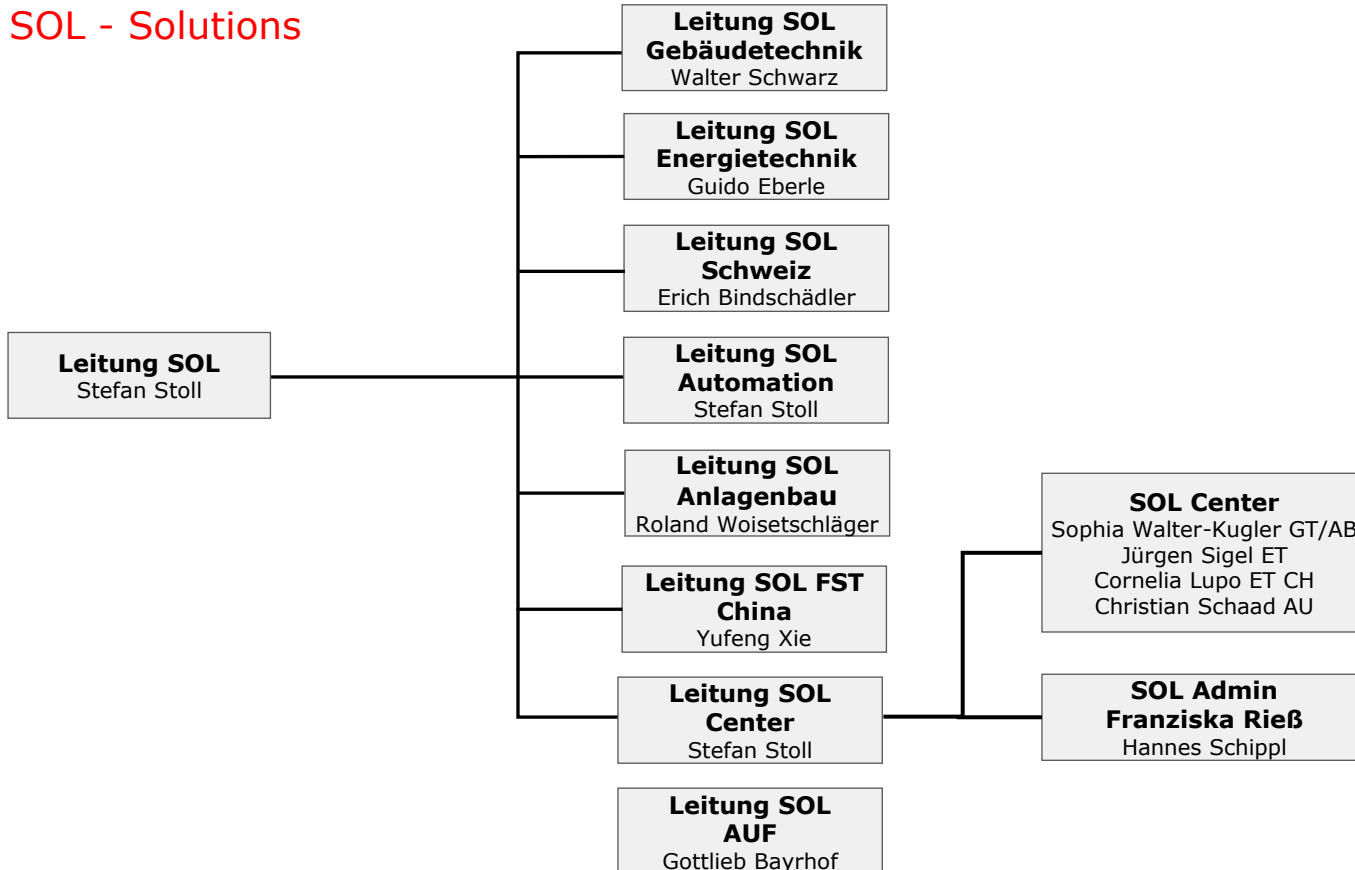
SOL - Solutions

Leitung SOL
Stefan Stoll

Leitung SOL Gebäudetechnik
Walter Schwarz

Leitung SOL Energietechnik
Guido Eberle

Leitung SOL Schweiz
Erich Bindschädler

Leitung SOL Automation
Stefan Stoll

Leitung SOL Anlagenbau
Roland Woisetschläger

Leitung SOL FST China
Yufeng Xie

Leitung SOL Center
Stefan Stoll

Leitung SOL AUF
Gottlieb Bayrhof

SOL Center
Sophia Walter-Kugler GT/AB
Jürgen Sigel ET
Cornelia Lupo ET CH
Christian Schaad AU

SOL Admin
Franziska Rieß
Hannes Schippl